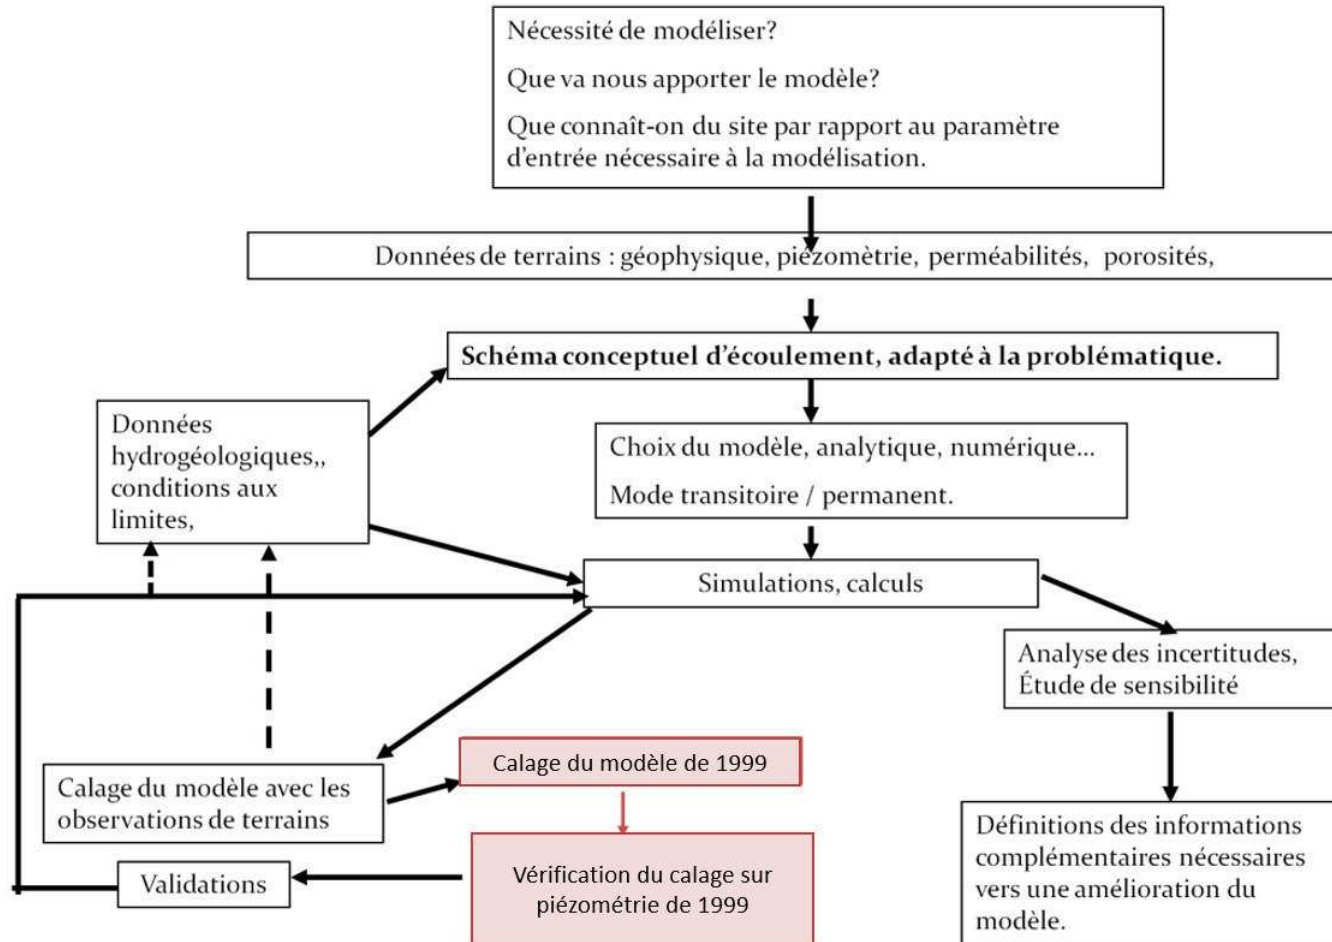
Nécessité de modéliser?

Que va nous apporter le modèle?

Que connaît-on du site par rapport au paramètre d'entrée nécessaire à la modélisation.

Données de terrains : géophysique, piézomètrie, perméabilités, porosités,

**Schéma conceptuel d'écoulement, adapté à la problématique.**

Données hydrogéologiques,, conditions aux limites,

Choix du modèle, analytique, numérique...

Mode transitoire / permanent.

Simulations, calculs

Analyse des incertitudes, Étude de sensibilité

Calage du modèle avec les observations de terrains

Calage du modèle de 1999

Vérification du calage sur piézométrie de 1999

Validations

Définitions des informations complémentaires nécessaires vers une amélioration du modèle.